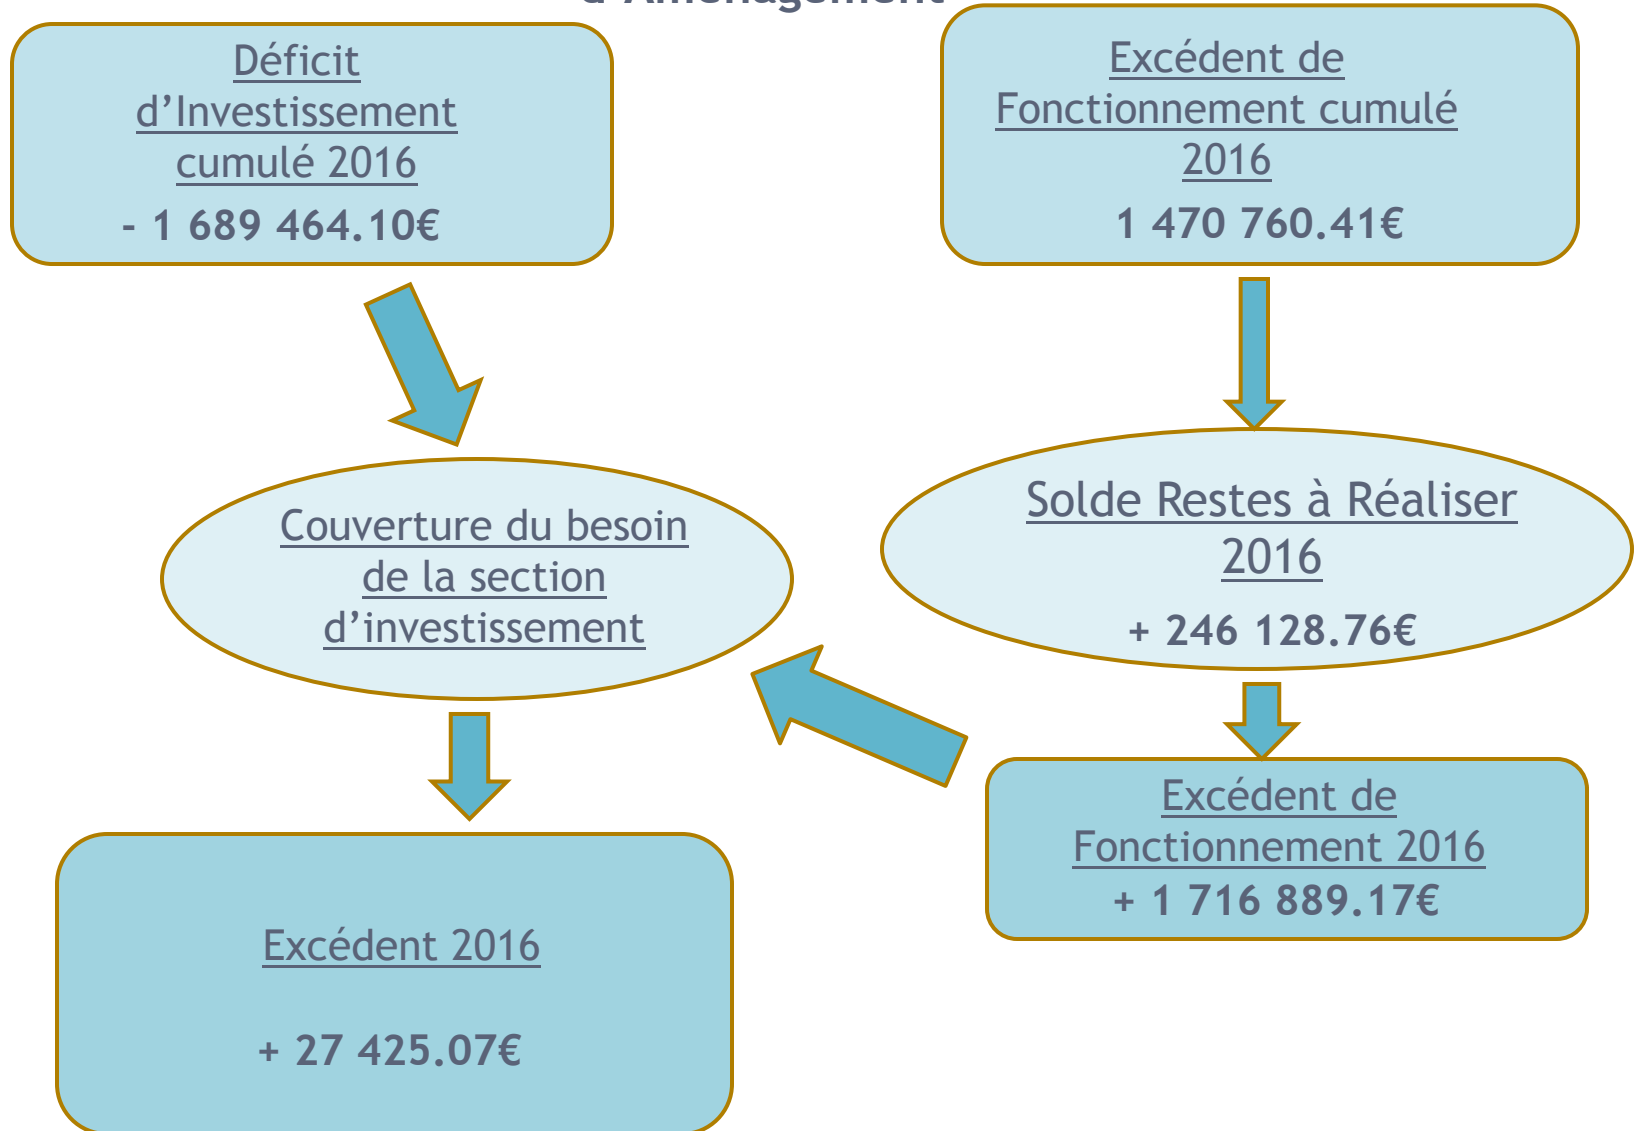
d'Aménagement

Déficit d'Investissement cumulé 2016
- 1 689 464.10€

Excédent de Fonctionnement cumulé 2016
1 470 760.41€

Couverture du besoin de la section d'investissement

Solde Restes à Réaliser 2016
+ 246 128.76€

Excédent de Fonctionnement 2016
+ 1 716 889.17€

Excédent 2016

+ 27 425.07€